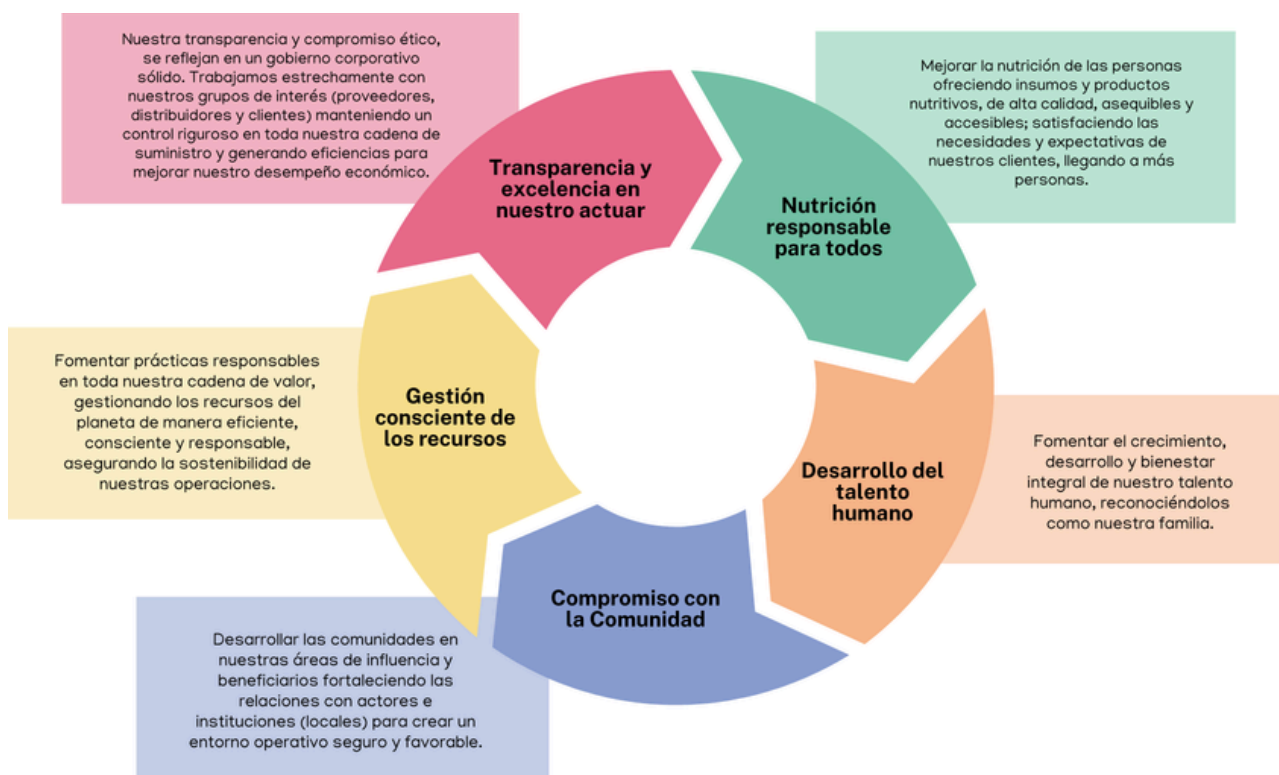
Nuestra transparencia y compromiso ético, se reflejan en un gobierno corporativo sólido. Trabajamos estrechamente con nuestros grupos de interés (proveedores, distribuidores y clientes) manteniendo un control riguroso en toda nuestra cadena de suministro y generando eficiencias para mejorar nuestro desempeño económico.

Transparencia y excelencia en nuestro actuar

Mejorar la nutrición de las personas ofreciendo insumos y productos nutritivos, de alta calidad, asequibles y accesibles; satisfaciendo las necesidades y expectativas de nuestros clientes, llegando a más personas.

Nutrición responsable para todos

Fomentar prácticas responsables en toda nuestra cadena de valor, gestionando los recursos del planeta de manera eficiente, consciente y responsable, asegurando la sostenibilidad de nuestras operaciones.

Gestión consciente de los recursos

Desarrollo del talento humano

Fomentar el crecimiento, desarrollo y bienestar integral de nuestro talento humano, reconociéndolos como nuestra familia.

Compromiso con la Comunidad

Desarrollar las comunidades en nuestras áreas de influencia y beneficiarios fortaleciendo las relaciones con actores e instituciones (locales) para crear un entorno operativo seguro y favorable.